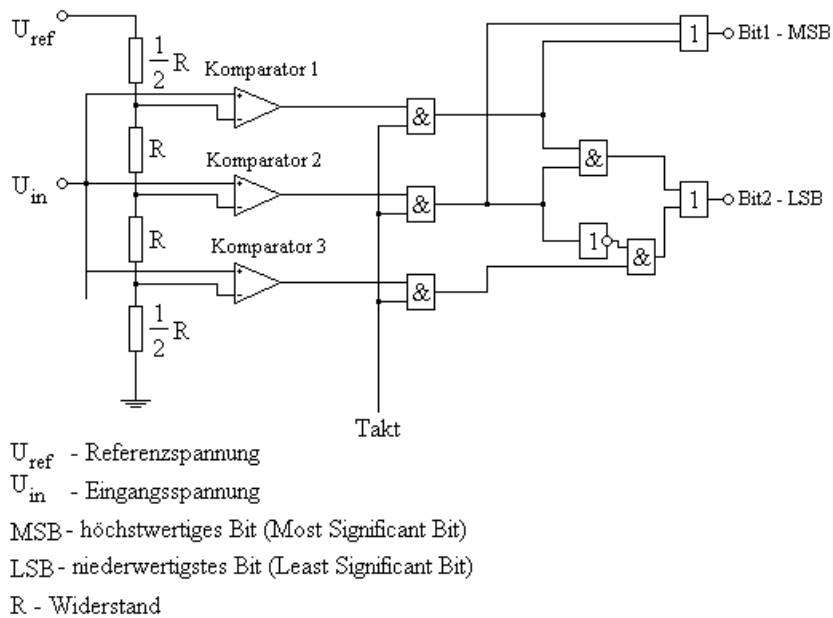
$U_{ref}$

$\frac{1}{2}$ R

Komparator 1

R

Komparator 2

$U_{in}$

R

Komparator 3

$\frac{1}{2}$ R

&

&

&

1

Bit1 - MSB

&

1

1

&

Bit2 - LSB

Takt

$U_{ref}$ - Referenzspannung

$U_{in}$ - Eingangsspannung

MSB - höchstwertiges Bit (Most Significant Bit)

LSB - niederwertigstes Bit (Least Significant Bit)

R - Widerstand